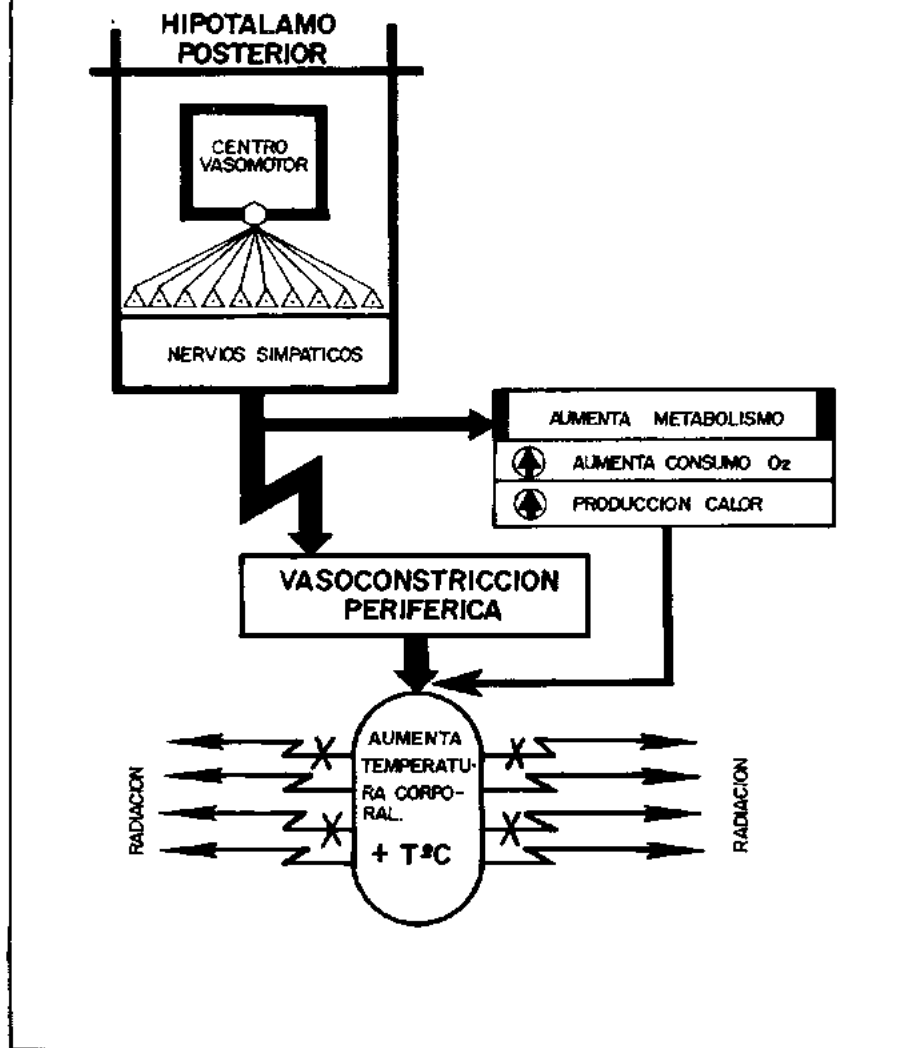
HIPOTALAMO POSTERIOR

CENTRO VASOMOTOR

NERVIOS SIMPATICOS

AUMENTA METABOLISMO

AUMENTA CONSUMO $O_2$

PRODUCCION CALOR

VASOCONSTRICCION PERIFERICA

AUMENTA TEMPERATURA CORPORAL.

+ TºC

RADIACION

RADIACION